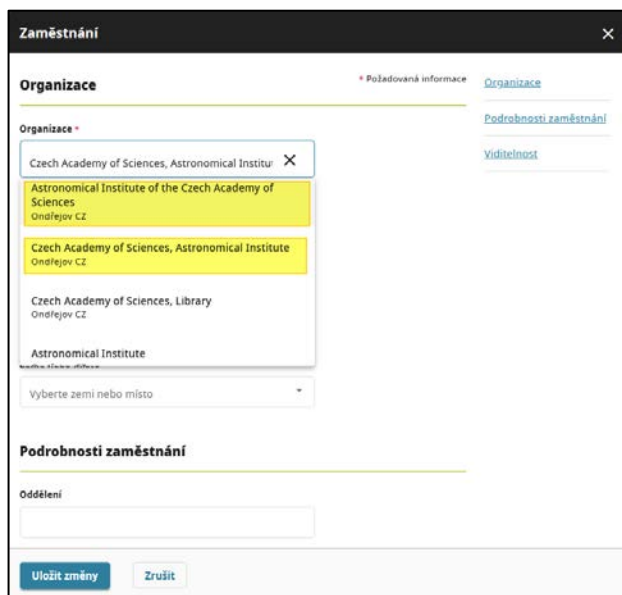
Zaměstnání

×

Organizace

* Požadovaná informace

Organizace

Podrobnosti zaměstnání

Viditelnost

Organizace *

Czech Academy of Sciences, Astronomical Institu ×

Astronomical Institute of the Czech Academy of Sciences
Ondřejov CZ

Czech Academy of Sciences, Astronomical Institute
Ondřejov CZ

Czech Academy of Sciences, Library
Ondřejov CZ

Astronomical Institute

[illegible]

Vyberte zemi nebo místo

Podrobnosti zaměstnání

Oddělení

Uložit změny

Zrušit